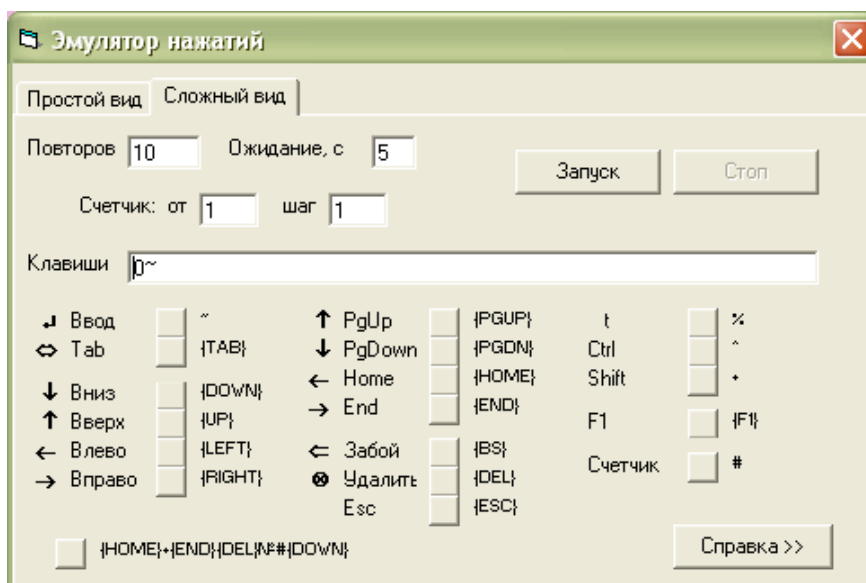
Эмулятор нажатий

Простой вид
Сложный вид

Повторов 10
Ожидание, с 5
Запуск
Стоп

Счетчик: от 1 шаг 1

Клавиши 0~

↵ Ввод ~
⇔ Tab {TAB}
↓ Вниз {DOWN}
↑ Вверх {UP}
← Влево {LEFT}
→ Вправо {RIGHT}

↑ PgUp {PGUP}
↓ PgDown {PGDN}
← Home {HOME}
→ End {END}
⇐ Забой {BS}
⊗ Удалить {DEL}
Esc {ESC}

t %
Ctrl ^
Shift +
F1 {F1}
Счетчик #

{HOME}+{END}{DEL}№#{DOWN}

Справка >>